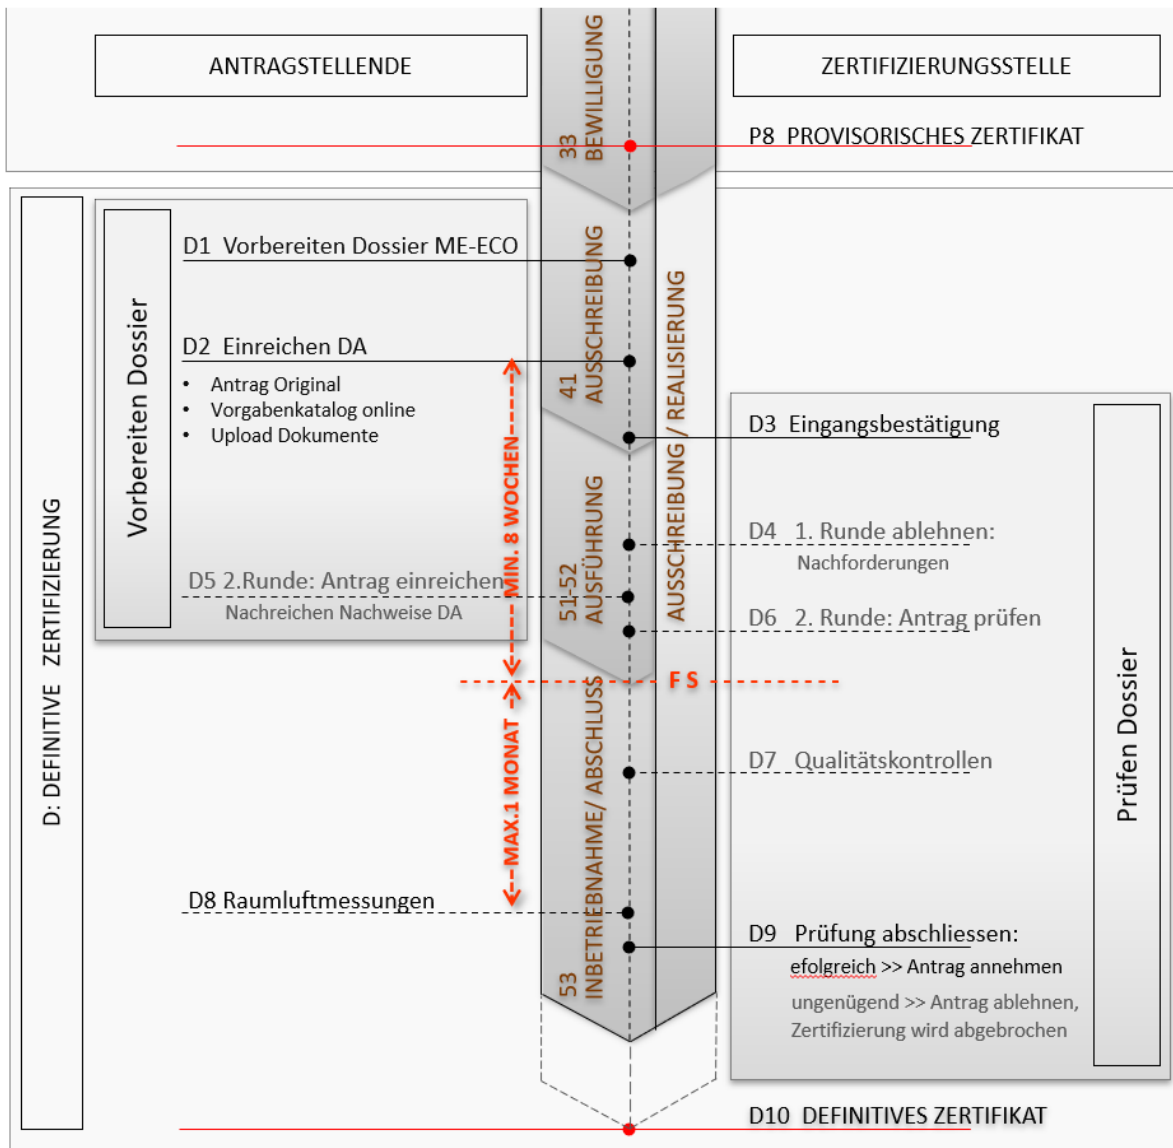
ANTRAGSTELLENDE

ZERTIFIZIERUNGSSTELLE

33 BEWILLIGUNG

P8 PROVISORISCHES ZERTIFIKAT

D: DEFINITIVE ZERTIFIZIERUNG

Vorbereiten Dossier

D1 Vorbereiten Dossier ME-ECO

41 AUSSCHREIBUNG

AUSSCHREIBUNG / REALISIERUNG

D2 Einreichen DA
• Antrag Original
• Vorgabenkatalog online
• Upload Dokumente

D3 Eingangsbestätigung

MIN. 8 WOCHEN

51-52 AUSFÜHRUNG

D4 1. Runde ablehnen:
Nachforderungen

D5 2.Runde: Antrag einreichen
Nachreichen Nachweise DA

D6 2. Runde: Antrag prüfen

FS

Prüfen Dossier

MAX.1 MONAT

53 INBETRIEBNAHME/ ABSCHLUSS

D7 Qualitätskontrollen

D8 Raumluftmessungen

D9 Prüfung abschliessen:
efolgreich >> Antrag annehmen
ungenügend >> Antrag ablehnen, Zertifizierung wird abgebrochen

D10 DEFINITIVES ZERTIFIKAT